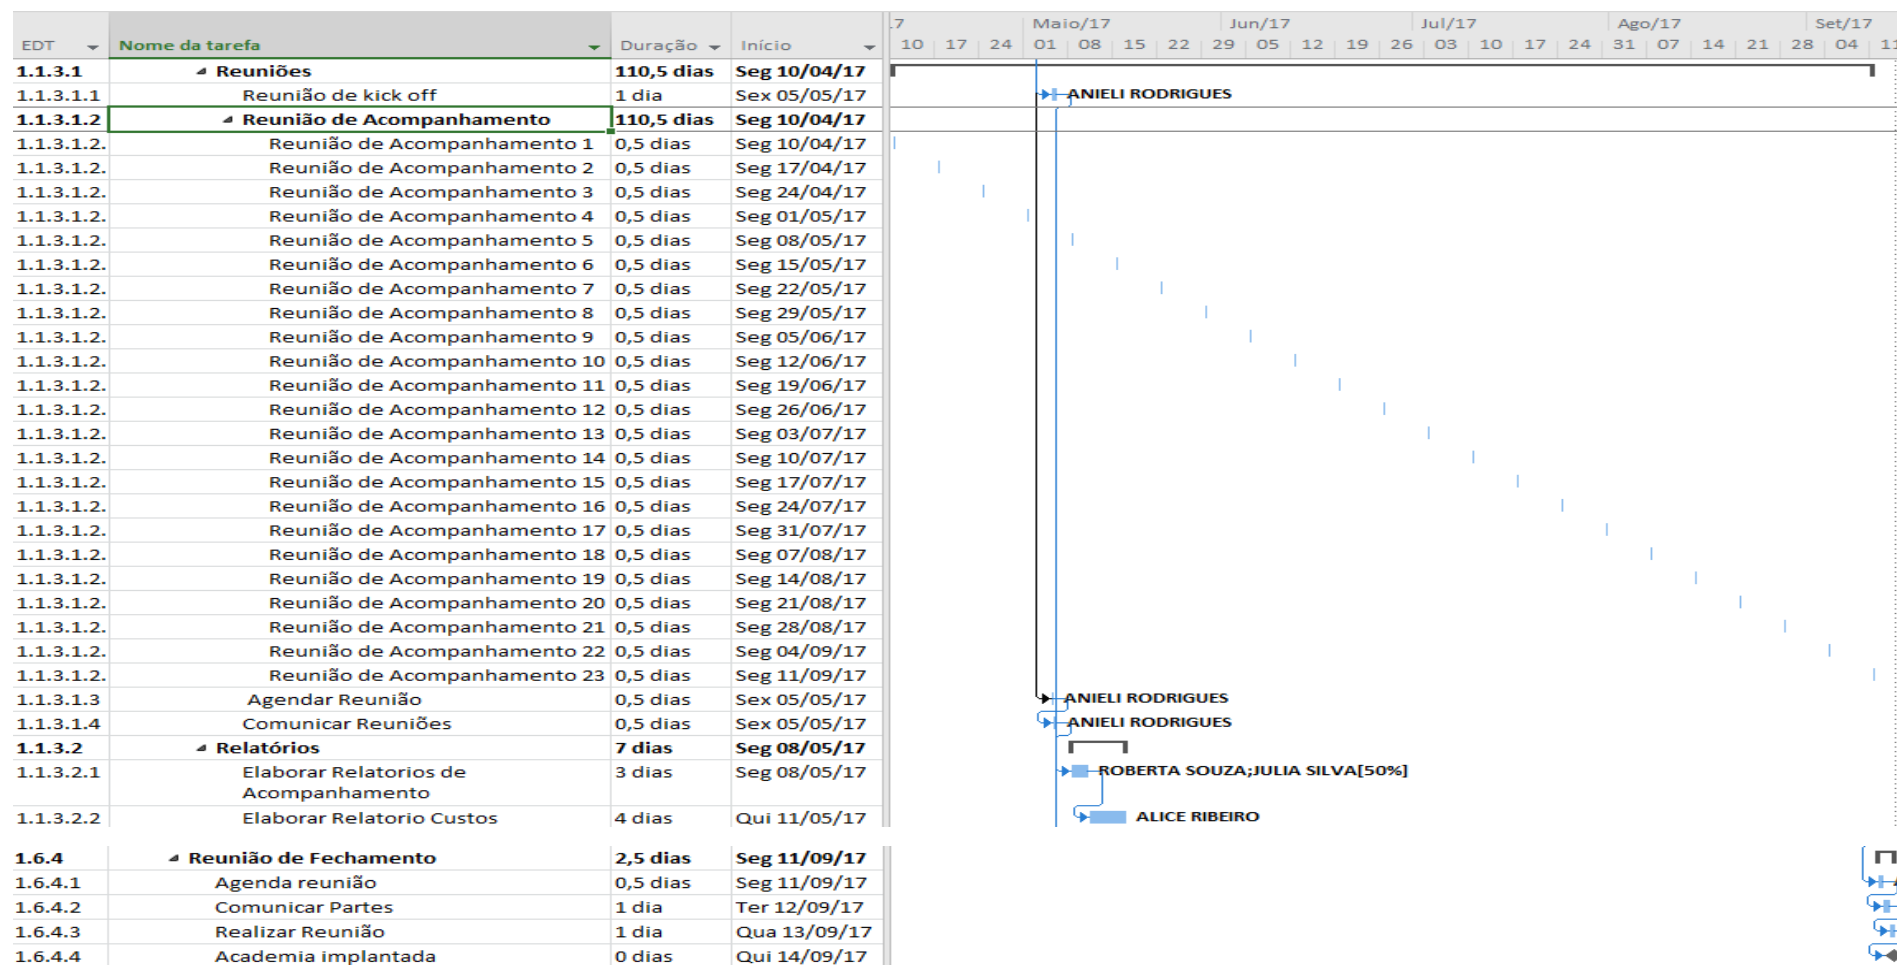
| EDT | Nome da tarefa | Duração | Início |
|---|---|---|---|
| 1.1.3.1 | Reuniões | 110,5 dias | Seg 10/04/17 |
| 1.1.3.1.1 | Reunião de kick off | 1 dia | Sex 05/05/17 |
| 1.1.3.1.2 | Reunião de Acompanhamento | 110,5 dias | Seg 10/04/17 |
| 1.1.3.1.2. | Reunião de Acompanhamento 1 | 0,5 dias | Seg 10/04/17 |
| 1.1.3.1.2. | Reunião de Acompanhamento 2 | 0,5 dias | Seg 17/04/17 |
| 1.1.3.1.2. | Reunião de Acompanhamento 3 | 0,5 dias | Seg 24/04/17 |
| 1.1.3.1.2. | Reunião de Acompanhamento 4 | 0,5 dias | Seg 01/05/17 |
| 1.1.3.1.2. | Reunião de Acompanhamento 5 | 0,5 dias | Seg 08/05/17 |
| 1.1.3.1.2. | Reunião de Acompanhamento 6 | 0,5 dias | Seg 15/05/17 |
| 1.1.3.1.2. | Reunião de Acompanhamento 7 | 0,5 dias | Seg 22/05/17 |
| 1.1.3.1.2. | Reunião de Acompanhamento 8 | 0,5 dias | Seg 29/05/17 |
| 1.1.3.1.2. | Reunião de Acompanhamento 9 | 0,5 dias | Seg 05/06/17 |
| 1.1.3.1.2. | Reunião de Acompanhamento 10 | 0,5 dias | Seg 12/06/17 |
| 1.1.3.1.2. | Reunião de Acompanhamento 11 | 0,5 dias | Seg 19/06/17 |
| 1.1.3.1.2. | Reunião de Acompanhamento 12 | 0,5 dias | Seg 26/06/17 |
| 1.1.3.1.2. | Reunião de Acompanhamento 13 | 0,5 dias | Seg 03/07/17 |
| 1.1.3.1.2. | Reunião de Acompanhamento 14 | 0,5 dias | Seg 10/07/17 |
| 1.1.3.1.2. | Reunião de Acompanhamento 15 | 0,5 dias | Seg 17/07/17 |
| 1.1.3.1.2. | Reunião de Acompanhamento 16 | 0,5 dias | Seg 24/07/17 |
| 1.1.3.1.2. | Reunião de Acompanhamento 17 | 0,5 dias | Seg 31/07/17 |
| 1.1.3.1.2. | Reunião de Acompanhamento 18 | 0,5 dias | Seg 07/08/17 |
| 1.1.3.1.2. | Reunião de Acompanhamento 19 | 0,5 dias | Seg 14/08/17 |
| 1.1.3.1.2. | Reunião de Acompanhamento 20 | 0,5 dias | Seg 21/08/17 |
| 1.1.3.1.2. | Reunião de Acompanhamento 21 | 0,5 dias | Seg 28/08/17 |
| 1.1.3.1.2. | Reunião de Acompanhamento 22 | 0,5 dias | Seg 04/09/17 |
| 1.1.3.1.2. | Reunião de Acompanhamento 23 | 0,5 dias | Seg 11/09/17 |
| 1.1.3.1.3 | Agendar Reunião | 0,5 dias | Sex 05/05/17 |
| 1.1.3.1.4 | Comunicar Reuniões | 0,5 dias | Sex 05/05/17 |
| 1.1.3.2 | Relatórios | 7 dias | Seg 08/05/17 |
| 1.1.3.2.1 | Elaborar Relatorios de Acompanhamento | 3 dias | Seg 08/05/17 |
| 1.1.3.2.2 | Elaborar Relatorio Custos | 4 dias | Qui 11/05/17 |
| 1.6.4 | Reunião de Fechamento | 2,5 dias | Seg 11/09/17 |
| 1.6.4.1 | Agenda reunião | 0,5 dias | Seg 11/09/17 |
| 1.6.4.2 | Comunicar Partes | 1 dia | Ter 12/09/17 |
| 1.6.4.3 | Realizar Reunião | 1 dia | Qua 13/09/17 |
| 1.6.4.4 | Academia implantada | 0 dias | Qui 14/09/17 |

7 | Maio/17 | Jun/17 | Jul/17 | Ago/17 | Set/17
10 17 24 01 08 15 22 29 05 12 19 26 03 10 17 24 31 07 14 21 28 04 1

ANIELI RODRIGUES
ANIELI RODRIGUES
ANIELI RODRIGUES
ROBERTA SOUZA;JULIA SILVA[50%]
ALICE RIBEIRO